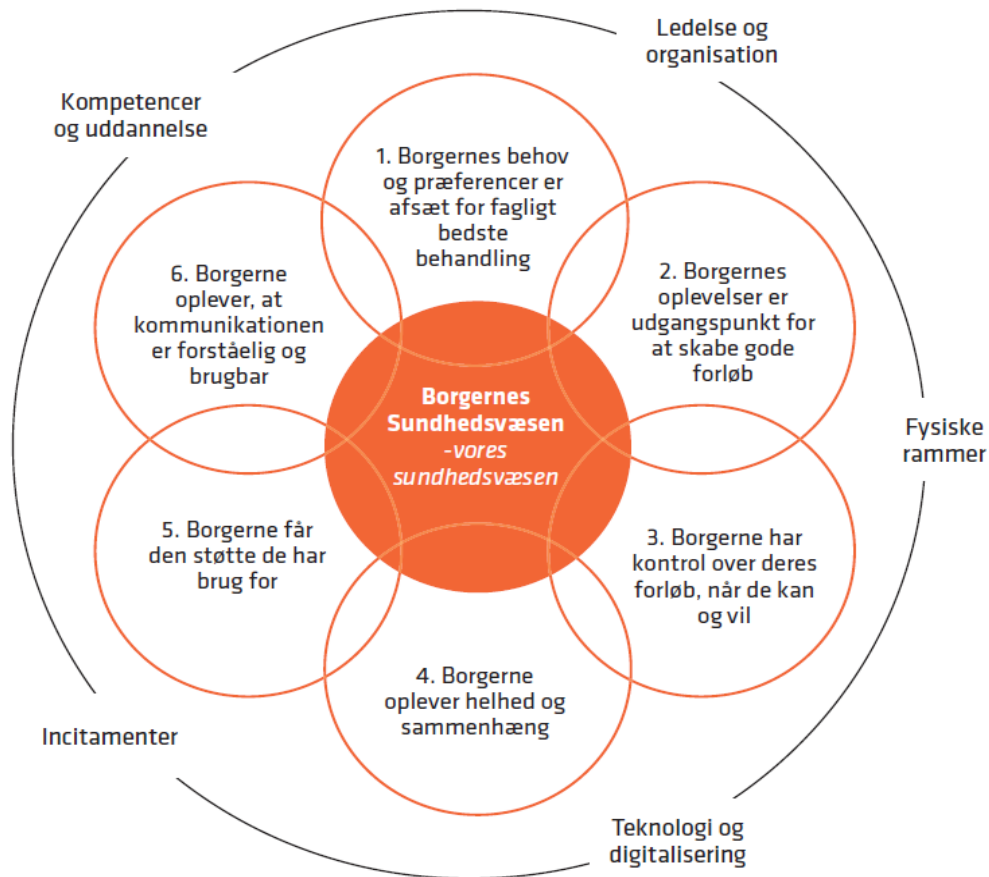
Ledelse og organisation

Kompetencer og uddannelse

1. Borgernes behov og præferencer er afsæt for fagligt bedste behandling

6. Borgerne oplever, at kommunikationen er forståelig og brugbar

2. Borgernes oplevelser er udgangspunkt for at skabe gode forløb

Borgernes Sundhedsvæsen
-vores sundhedsvæsen

Fysiske rammer

5. Borgerne får den støtte de har brug for

3. Borgerne har kontrol over deres forløb, når de kan og vil

4. Borgerne oplever helhed og sammenhæng

Incitamenter

Teknologi og digitalisering